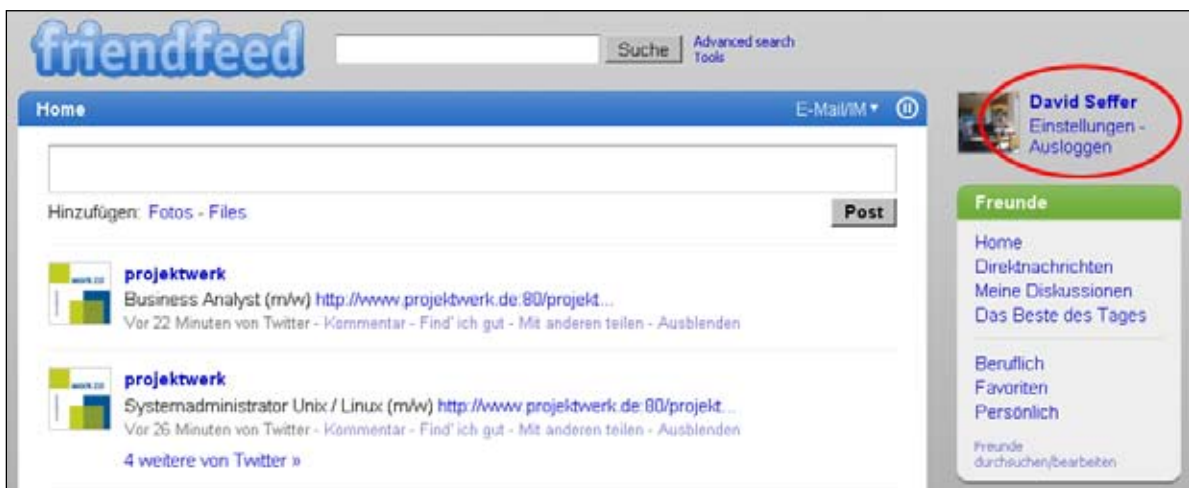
friendfeed

Suche

Advanced search
Tools

Home

E-Mail/IM ▾

Hinzufügen: Fotos - Files

Post

projektwerk
Business Analyst (m/w) http://www.projektwerk.de:80/projekt...
Vor 22 Minuten von Twitter - Kommentar - Find' ich gut - Mit anderen teilen - Ausblenden

projektwerk
Systemadministrator Unix / Linux (m/w) http://www.projektwerk.de:80/projekt...
Vor 26 Minuten von Twitter - Kommentar - Find' ich gut - Mit anderen teilen - Ausblenden

4 weitere von Twitter »

David Seffer
Einstellungen - Ausloggen

Freunde

Home
Direktnachrichten
Meine Diskussionen
Das Beste des Tages

Beruflich
Favoriten
Persönlich

Freunde durchsuchen/bearbeiten